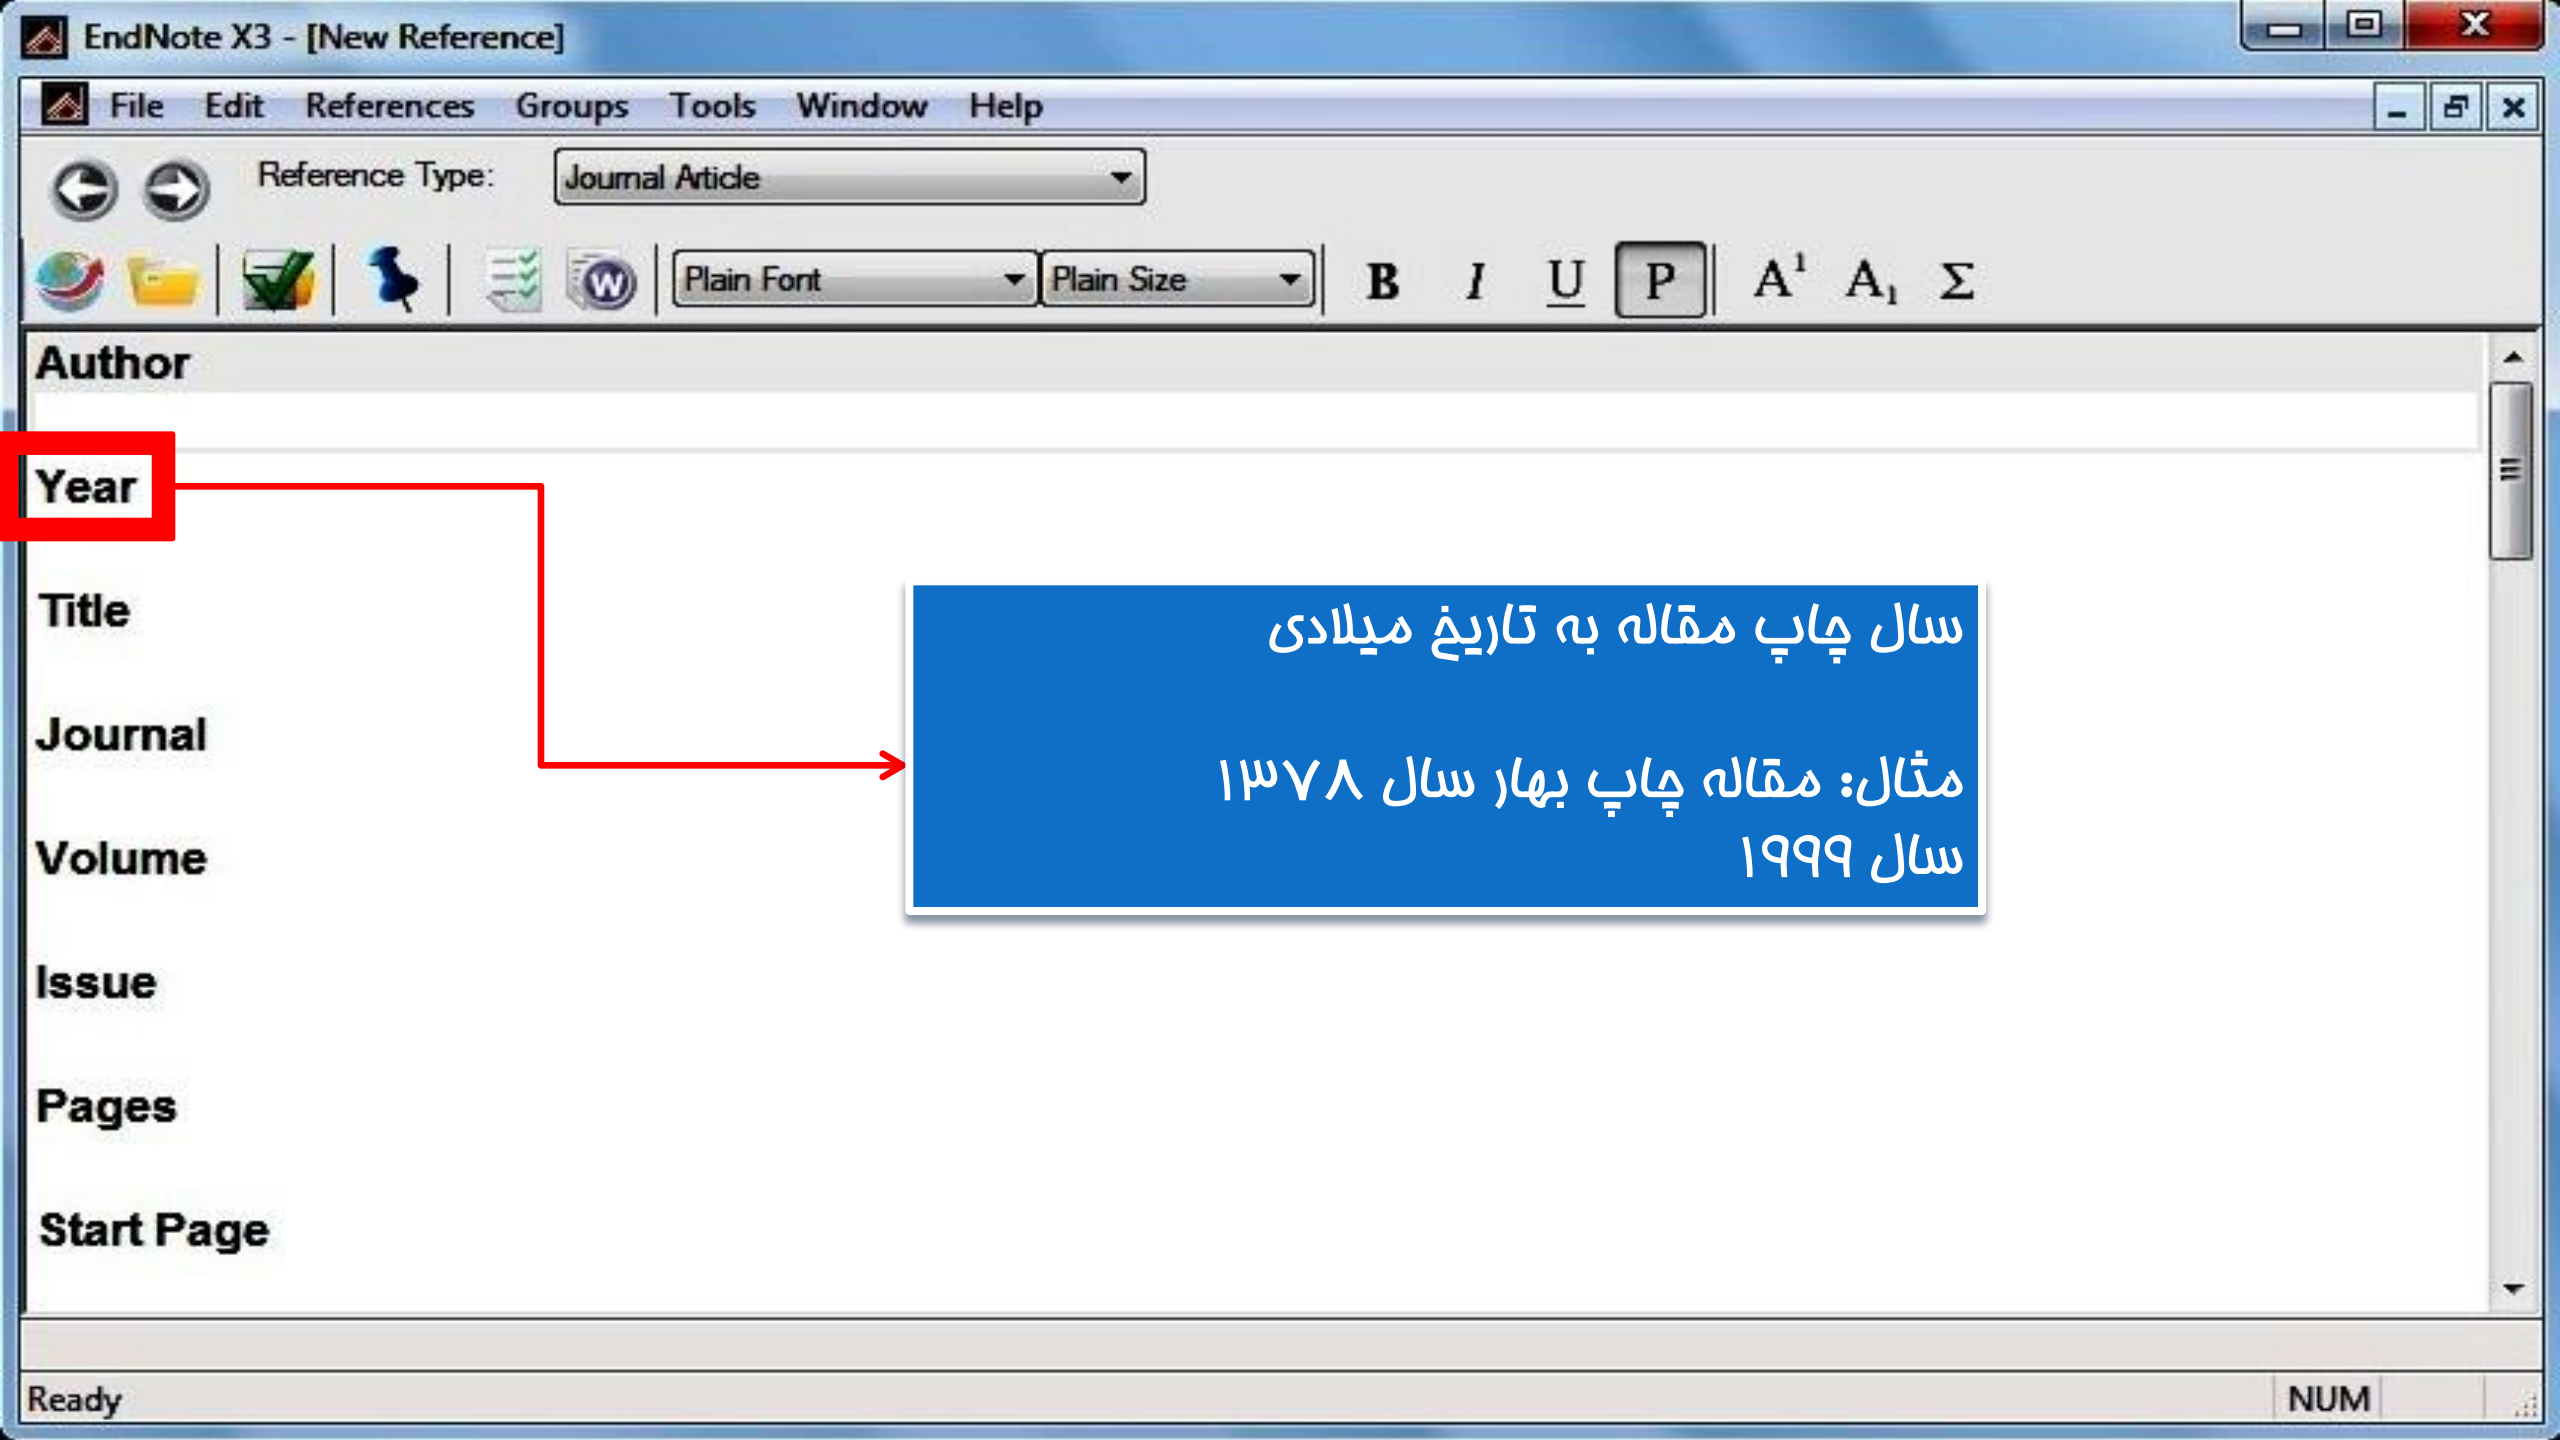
EndNote X3 - [New Reference]

File Edit References Groups Tools Window Help

Reference Type: Journal Article

Plain Font Plain Size B I U P $A^1$ $A_1$ Σ

Author

Year

Title

Journal

Volume

Issue

Pages

Start Page

سال چاپ مقاله به تاریخ میلادی

مثال: مقاله چاپ بهار سال ۱۳۷۸
سال ۱۹۹۹

Ready NUM